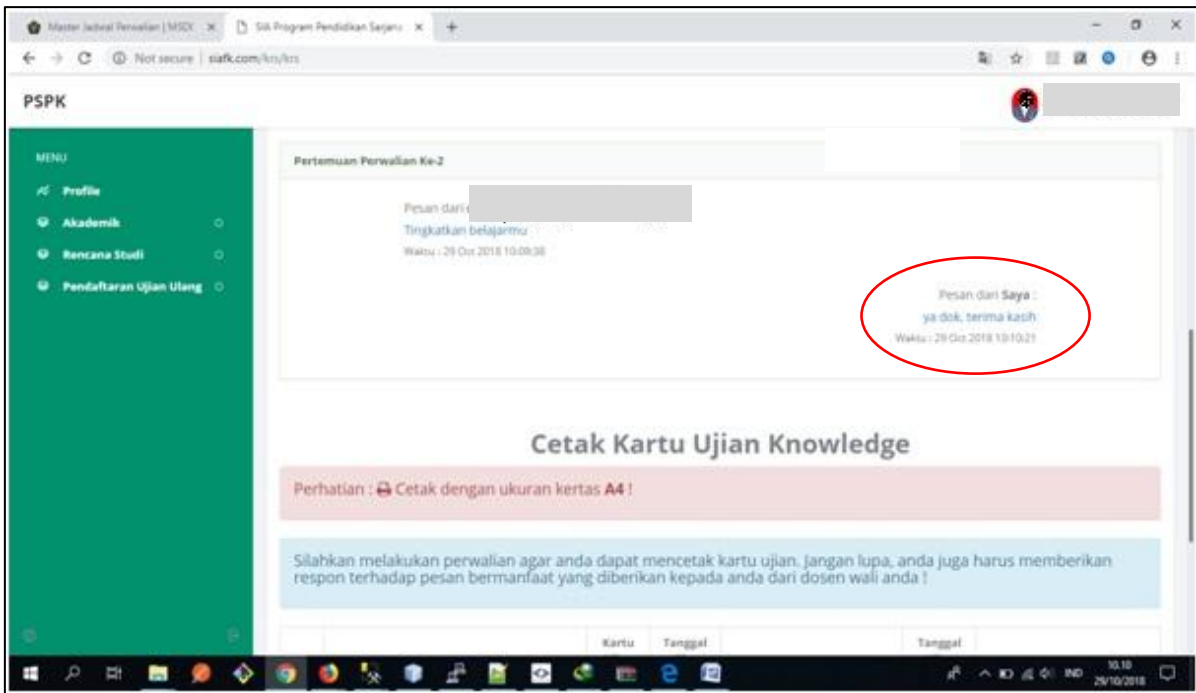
Master Jadwal Perwalian | MSDI ×
SIA Program Pendidikan Sarjana ×
+

Not secure | siafk.com/krs/krs

PSPK

MENU
Profile
Akademik
Rencana Studi
Pendaftaran Ujian Ulang

Pertemuan Perwalian Ke-2

Pesan dari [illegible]
Tingkatkan belajarmu
Waktu : 29 Oct 2018 10:09:38

Pesan dari Saya :
ya dok, terima kasih
Waktu : 29 Oct 2018 10:10:21

Cetak Kartu Ujian Knowledge

Perhatian : Cetak dengan ukuran kertas A4 !

Silahkan melakukan perwalian agar anda dapat mencetak kartu ujian. Jangan lupa, anda juga harus memberikan respon terhadap pesan bermanfaat yang diberikan kepada anda dari dosen wali anda !

Kartu
Tanggal
Tanggal

IND
10.10
29/10/2018